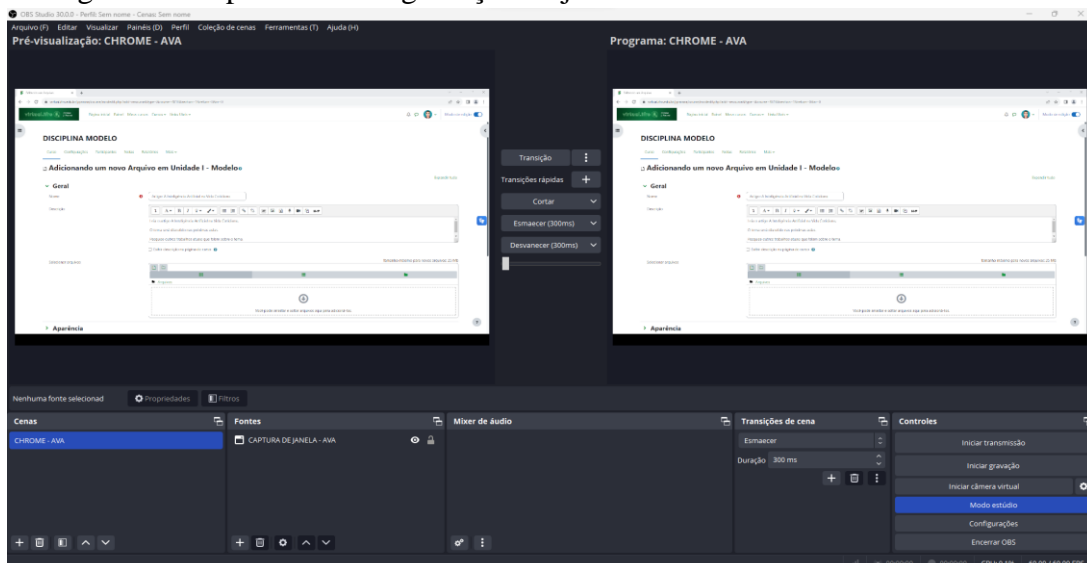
OBS Studio 30.0.0 - Perfil: Sem nome - Cenas: Sem nome

Arquivo (F) Editar Visualizar Painéis (D) Perfil Coleção de cenas Ferramentas (T) Ajuda (H)

Pré-visualização: CHROME - AVA

Programa: CHROME - AVA

DISCIPLINA MODELO

Adicionando um novo Arquivo em Unidade I - Modelo

Geral

Aparência

DISCIPLINA MODELO

Adicionando um novo Arquivo em Unidade I - Modelo

Geral

Aparência

Transição

Transições rápidas

Cortar

Esmaecer (300ms)

Desvanecer (300ms)

Nenhuma fonte selecionada Propriedades Filtros

Cenas

CHROME - AVA

Fontes

CAPTURA DE JANELA - AVA

Mixer de áudio

Transições de cena

Esmaecer

Duração 300 ms

Controles

Iniciar transmissão

Iniciar gravação

Iniciar câmera virtual

Modo estúdio

Configurações

Encerrar OBS